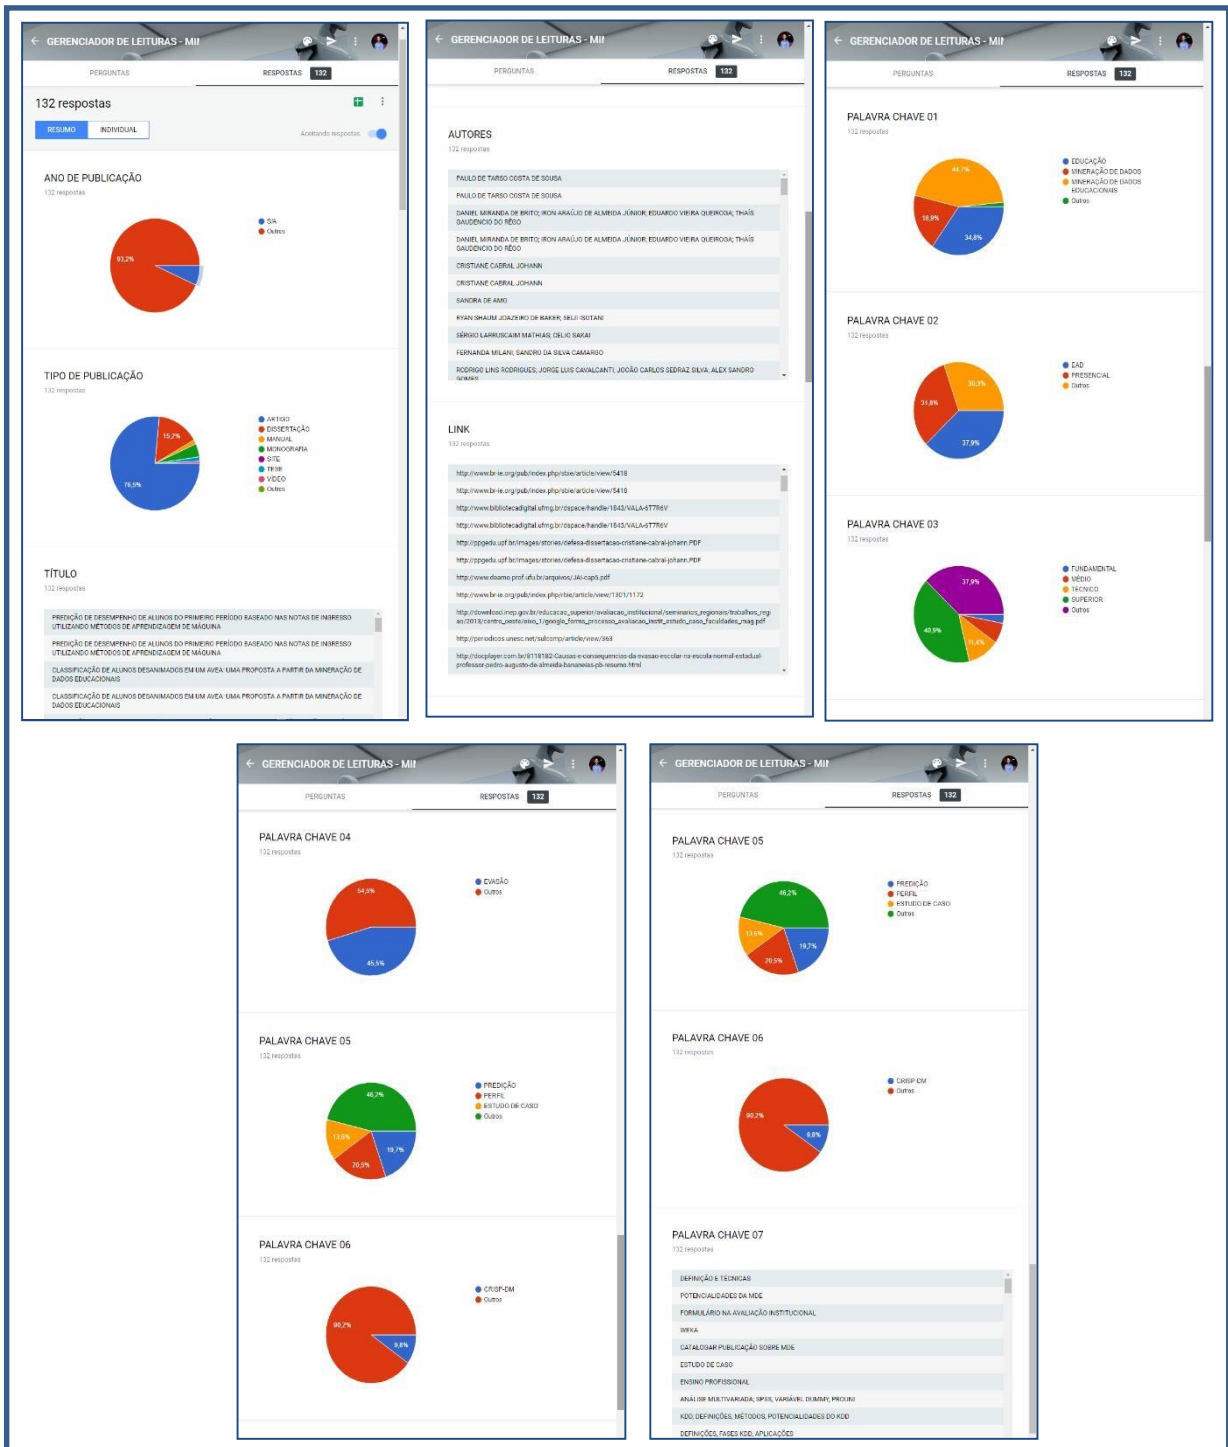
← GERENCIADOR DE LEITURAS - MII

PERGUNTAS RESPOSTAS 132

132 respostas

RESUMO INDIVIDUAL

Aceitando respostas

ANO DE PUBLICAÇÃO
132 respostas

93,2%

S/A
Outros

TIPO DE PUBLICAÇÃO
132 respostas

15,2%
76,5%

ARTIGO
DISSERTAÇÃO
MANUAL
MONOGRAFIA
SITE
TESE
VÍDEO
Outros

TÍTULO
132 respostas

PREDIÇÃO DE DESEMPENHO DE ALUNOS DO PRIMEIRO PERÍODO BASEADO NAS NOTAS DE INGRESSO UTILIZANDO MÉTODOS DE APRENDIZAGEM DE MÁQUINA

PREDIÇÃO DE DESEMPENHO DE ALUNOS DO PRIMEIRO PERÍODO BASEADO NAS NOTAS DE INGRESSO UTILIZANDO MÉTODOS DE APRENDIZAGEM DE MÁQUINA

CLASSIFICAÇÃO DE ALUNOS DESANIMADOS EM UM AVEA: UMA PROPOSTA A PARTIR DA MINERAÇÃO DE DADOS EDUCACIONAIS

CLASSIFICAÇÃO DE ALUNOS DESANIMADOS EM UM AVEA: UMA PROPOSTA A PARTIR DA MINERAÇÃO DE DADOS EDUCACIONAIS

← GERENCIADOR DE LEITURAS - MII

PERGUNTAS RESPOSTAS 132

AUTORES
132 respostas

PAULO DE TARSO COSTA DE SOUSA
PAULO DE TARSO COSTA DE SOUSA
DANIEL MIRANDA DE BRITO; IRON ARAÚJO DE ALMEIDA JÚNIOR; EDUARDO VIEIRA QUEIROGA; THAÍS GAUDENCIO DO RÊGO
DANIEL MIRANDA DE BRITO; IRON ARAÚJO DE ALMEIDA JÚNIOR; EDUARDO VIEIRA QUEIROGA; THAÍS GAUDENCIO DO RÊGO
CRISTIANE CABRAL JOHANN
CRISTIANE CABRAL JOHANN
SANDRA DE AMO
RYAN SHAUM JOAZEIRO DE BAKER; SEIJI ISOTANI
SÉRGIO LARRUSCAIM MATHIAS; CELIO SAKAI
FERNANDA MILANI; SANDRO DA SILVA CAMARGO
RODRIGO LINS RODRIGUES; JORGE LUIS CAVALCANTI; JOÃO CARLOS SEDRAZ SILVA; ALEX SANDRO GOMES

LINK
132 respostas

http://www.br-ie.org/pub/index.php/sbie/article/view/5418
http://www.br-ie.org/pub/index.php/sbie/article/view/5418
http://www.bibliotecadigital.ufmg.br/dspace/handle/1843/VALA-6T7R6V
http://www.bibliotecadigital.ufmg.br/dspace/handle/1843/VALA-6T7R6V
http://ppgedu.upf.br/images/stories/defesa-dissertacao-cristiane-cabral-johann.PDF
http://ppgedu.upf.br/images/stories/defesa-dissertacao-cristiane-cabral-johann.PDF
http://www.deamo.prof.ufu.br/arquivos/JAI-cap5.pdf
http://www.br-ie.org/pub/index.php/sbie/article/view/1301/1172
http://download.inep.gov.br/educacao_superior/avaliacao_institucional/seminarios_regionais/trabalhos_regiao/2018/centro_oeste/eixo_1/google_forms_processo_avaliacao_instit_estudo_caso_faculdades_mag.pdf
http://periodicos.unesc.net/sulcomp/article/view/368
http://docplayer.com.br/8118182-Causas-e-consequencias-da-evasao-escolar-na-escola-normal-estadual-professor-pedro-augusto-de-almeida-bananeiras-pb-resumo.html

← GERENCIADOR DE LEITURAS - MII

PERGUNTAS RESPOSTAS 132

PALAVRA CHAVE 01
132 respostas

44,7%
18,9%
34,8%

EDUCAÇÃO
MINERAÇÃO DE DADOS
MINERAÇÃO DE DADOS EDUCACIONAIS
Outros

PALAVRA CHAVE 02
132 respostas

30,3%
31,8%
37,9%

EAD
PRESENCIAL
Outros

PALAVRA CHAVE 03
132 respostas

37,9%
40,9%
11,4%

FUNDAMENTAL
MÉDIO
TÉCNICO
SUPERIOR
Outros

← GERENCIADOR DE LEITURAS - MII

PERGUNTAS RESPOSTAS 132

PALAVRA CHAVE 04
132 respostas

54,5%
45,5%

EVASÃO
Outros

PALAVRA CHAVE 05
132 respostas

46,2%
13,6%
20,5%
19,7%

PREDIÇÃO
PERFIL
ESTUDO DE CASO
Outros

PALAVRA CHAVE 06
132 respostas

90,2%
9,8%

CRISP-DM
Outros

← GERENCIADOR DE LEITURAS - MII

PERGUNTAS RESPOSTAS 132

PALAVRA CHAVE 05
132 respostas

46,2%
13,6%
20,5%
19,7%

PREDIÇÃO
PERFIL
ESTUDO DE CASO
Outros

PALAVRA CHAVE 06
132 respostas

90,2%
9,8%

CRISP-DM
Outros

PALAVRA CHAVE 07
132 respostas

DEFINIÇÃO E TECNICAS
POTENCIALIDADES DA MDE
FORMULÁRIO NA AVALIAÇÃO INSTITUCIONAL
WEKA
CATALOGAR PUBLICAÇÃO SOBRE MDE
ESTUDO DE CASO
ENSINO PROFISSIONAL
ANÁLISE MULTIVARIADA; SPSS, VARIÁVEL DUMMY, PROUNI
KDD; DEFINIÇÕES, MÉTODOS, POTENCIALIDADES DO KDD
DEFINIÇÕES, FASES KDD, APLICAÇÕES